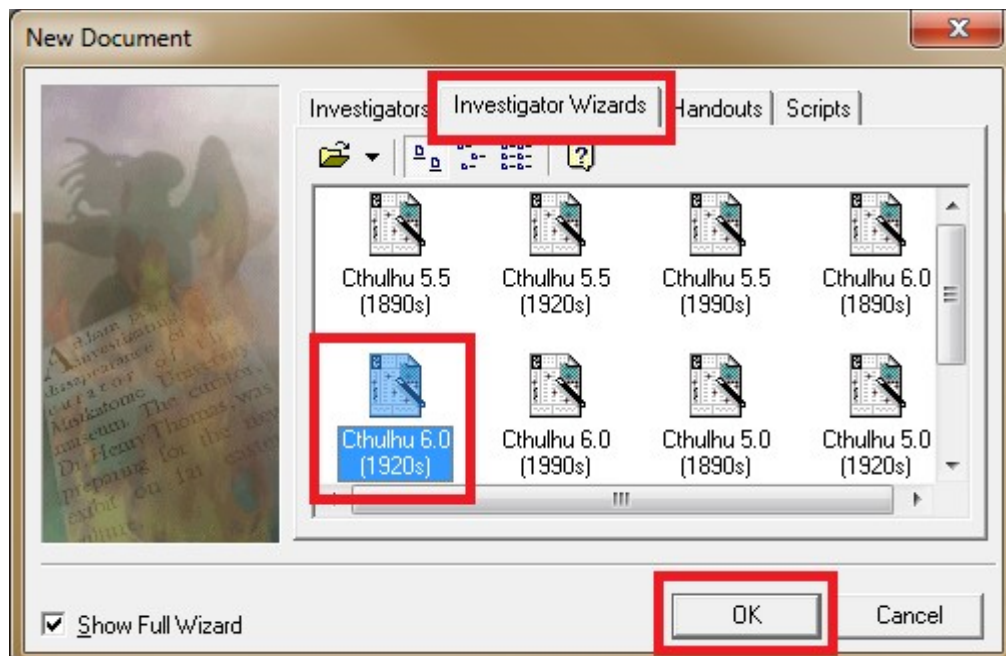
New Document

Investigators | Investigator Wizards | Handouts | Scripts

Cthulhu 5.5 (1890s)
Cthulhu 5.5 (1920s)
Cthulhu 5.5 (1990s)
Cthulhu 6.0 (1890s)
Cthulhu 6.0 (1920s)
Cthulhu 6.0 (1990s)
Cthulhu 5.0 (1890s)
Cthulhu 5.0 (1920s)

Show Full Wizard

OK

Cancel